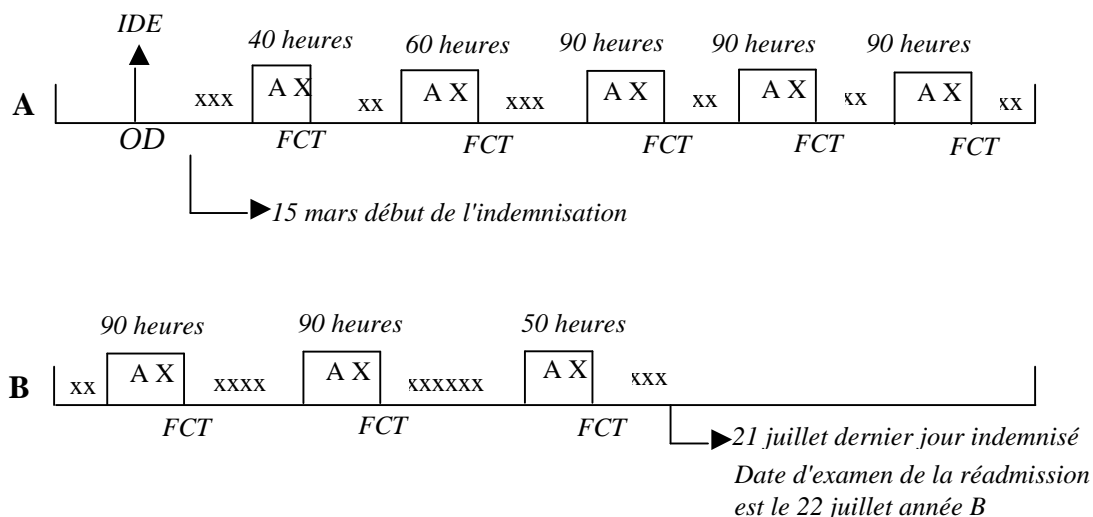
IDE

40 heures 60 heures 90 heures 90 heures 90 heures

A xxx A X xx A X xxx A X xx A X xx A X xx

OD FCT FCT FCT FCT FCT

15 mars début de l'indemnisation

90 heures 90 heures 50 heures

B xx A X xxxx A X xxxxxx A X xxx

FCT FCT FCT

21 juillet dernier jour indemnisé

Date d'examen de la réadmission est le 22 juillet année B